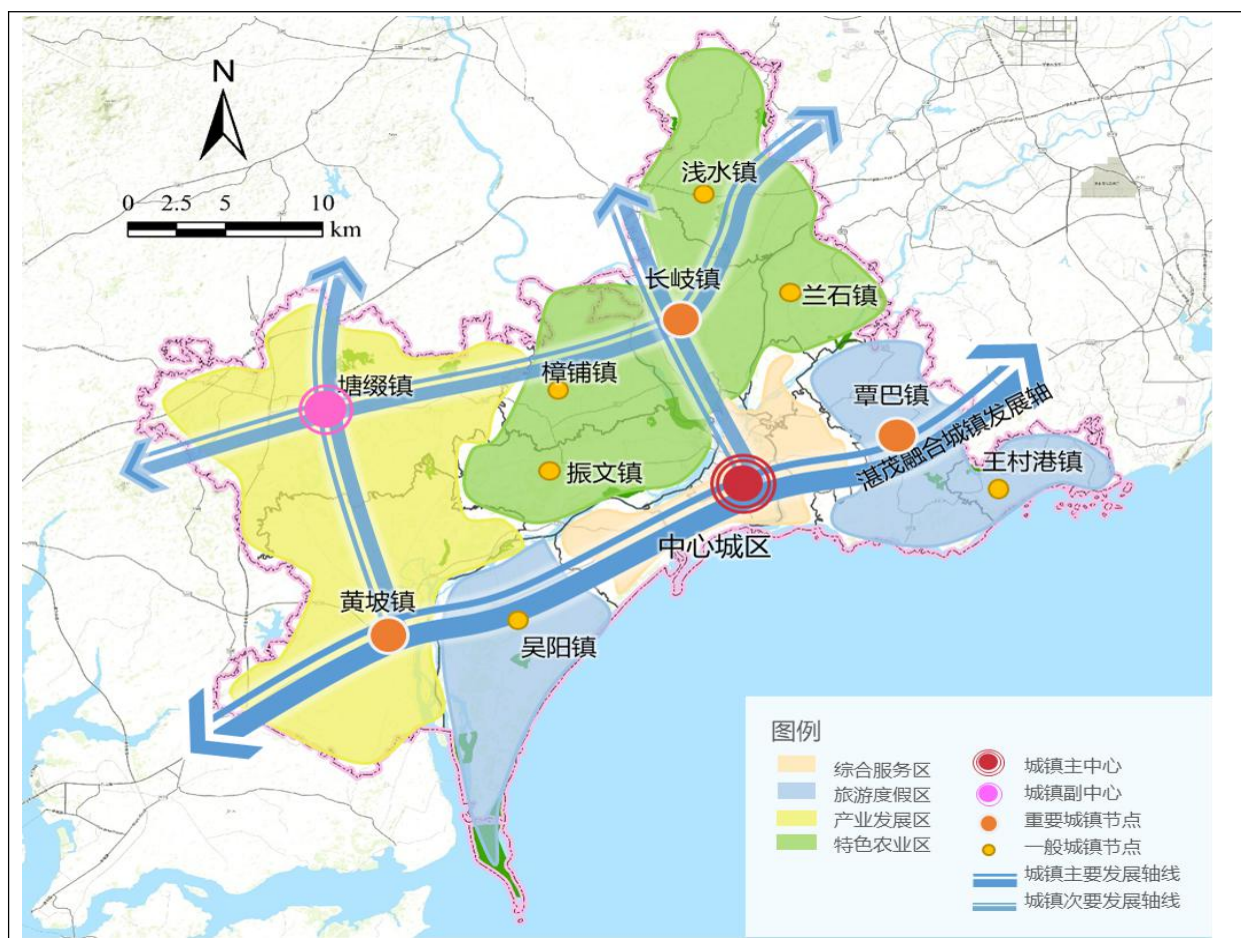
N

0 2.5 5 10 km

浅水镇

长岐镇

兰石镇

樟铺镇

塘缀镇

覃巴镇

湛茂融合城镇发展轴

王村港镇

振文镇

中心城区

黄坡镇

吴阳镇

图例

综合服务区
旅游度假区
产业发展区
特色农业区

城镇主中心
城镇副中心
重要城镇节点
一般城镇节点
城镇主要发展轴线
城镇次要发展轴线